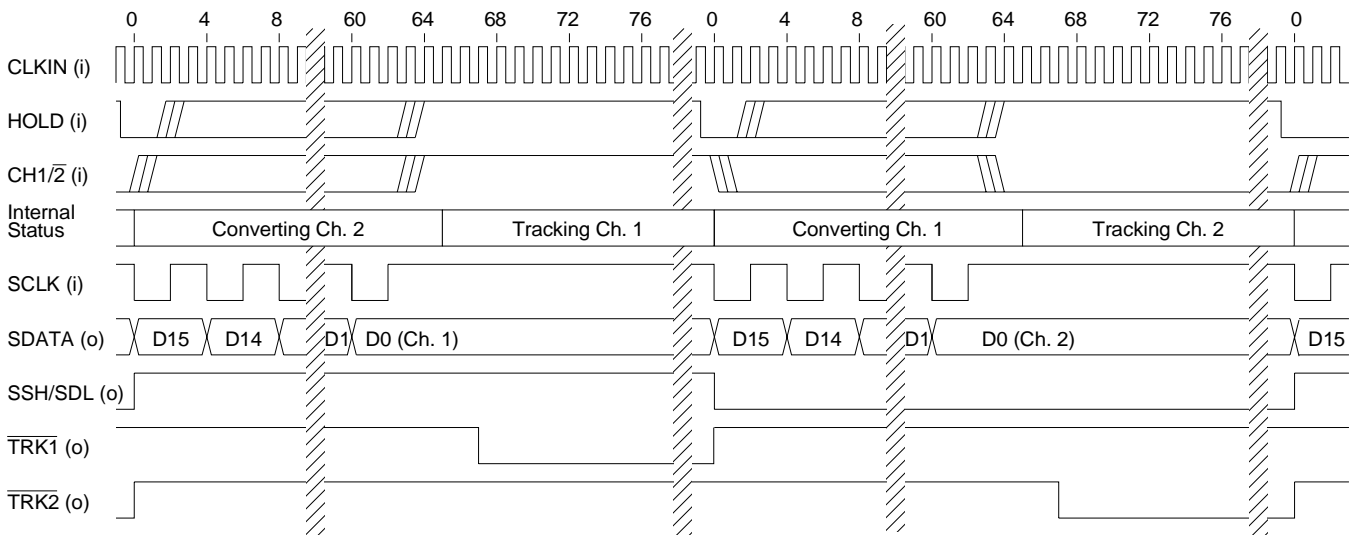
0 4 8 60 64 68 72 76 0 4 8 60 64 68 72 76 0

CLKIN (i)

HOLD (i)

CH1/$\overline{2}$ (i)

Internal Status

Converting Ch. 2

Tracking Ch. 1

Converting Ch. 1

Tracking Ch. 2

SCLK (i)

SDATA (o)

D15 D14 D1 D0 (Ch. 1) D15 D14 D1 D0 (Ch. 2) D15

SSH/SDL (o)

$\overline{\text{TRK1}}$ (o)

$\overline{\text{TRK2}}$ (o)